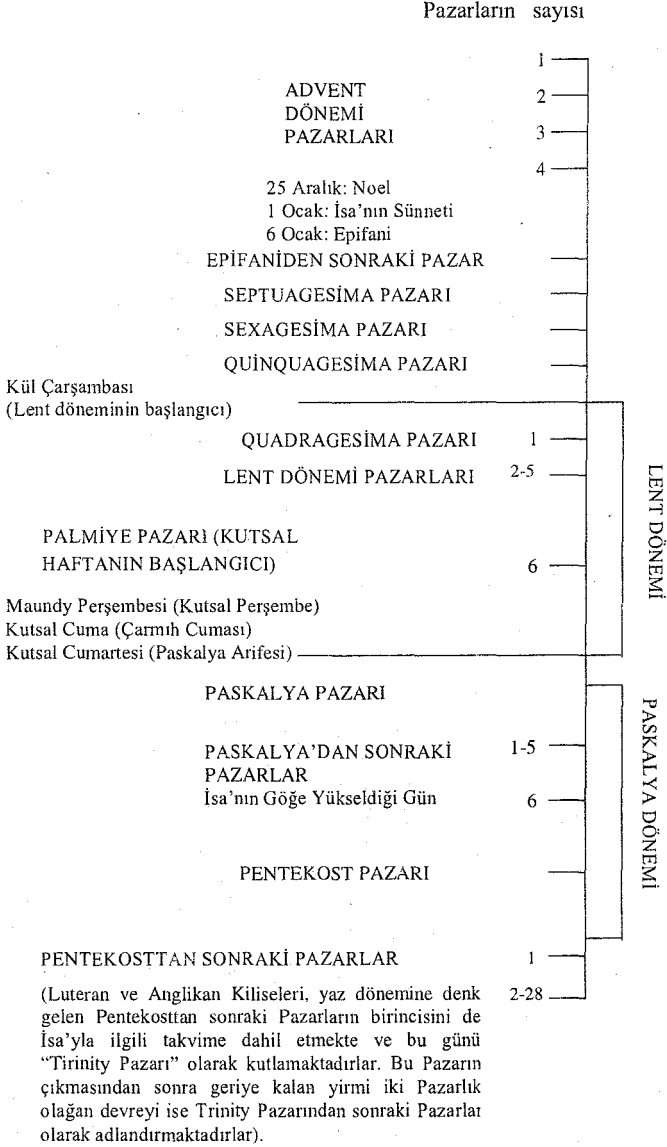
Pazarların sayısı

1
ADVENT DÖNEMİ PAZARLARI
2
3
4

25 Aralık: Noel
1 Ocak: İsa'nın Sünneti
6 Ocak: Epifani

EPİFANİDEN SONRAKİ PAZAR

SEPTUAGESİMA PAZARI

SEXAGESİMA PAZARI

QUİNQUAGESİMA PAZARI

Kül Çarşambası
(Lent döneminin başlangıcı)

QUADRAGESİMA PAZARI 1

LENT DÖNEMİ PAZARLARI 2-5

PALMİYE PAZARI (KUTSAL HAFTANIN BAŞLANGICI) 6

Maundy Perşembesi (Kutsal Perşembe)
Kutsal Cuma (Çarmıh Cuması)
Kutsal Cumartesi (Paskalya Arifesi)

LENT DÖNEMİ

PASKALYA PAZARI

PASKALYA'DAN SONRAKİ PAZARLAR 1-5
İsa'nın Göğe Yükseldiği Gün 6

PENTEKOST PAZARI

PASKALYA DÖNEMİ

PENTEKOSTTAN SONRAKİ PAZARLAR 1

(Luteran ve Anglikan Kiliseleri, yaz dönemine denk gelen Pentekosttan sonraki Pazarların birincisini de İsa'yla ilgili takvime dahil etmekte ve bu günü "Tirinity Pazarı" olarak kutlamaktadırlar. Bu Pazarın çıkmasından sonra geriye kalan yirmi iki Pazarlık olağan devreyi ise Trinity Pazarından sonraki Pazarlar olarak adlandırmaktadırlar). 2-28